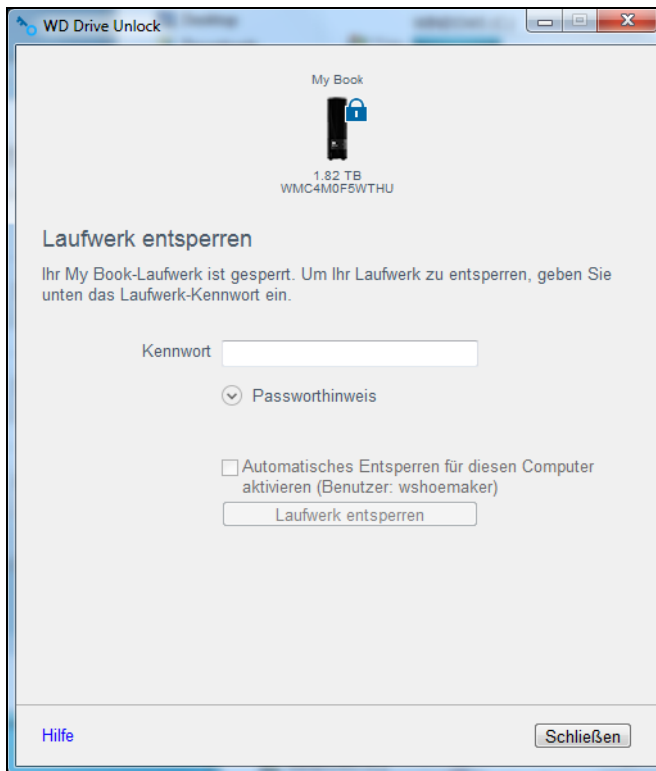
WD Drive Unlock

My Book

1.82 TB
WMC4M0F5WTHU

Laufwerk entsperren

Ihr My Book-Laufwerk ist gesperrt. Um Ihr Laufwerk zu entsperren, geben Sie unten das Laufwerk-Kennwort ein.

Kennwort

Passworthinweis

Automatisches Entsperren für diesen Computer aktivieren (Benutzer: wshoemaker)

Laufwerk entsperren

Hilfe

Schließen